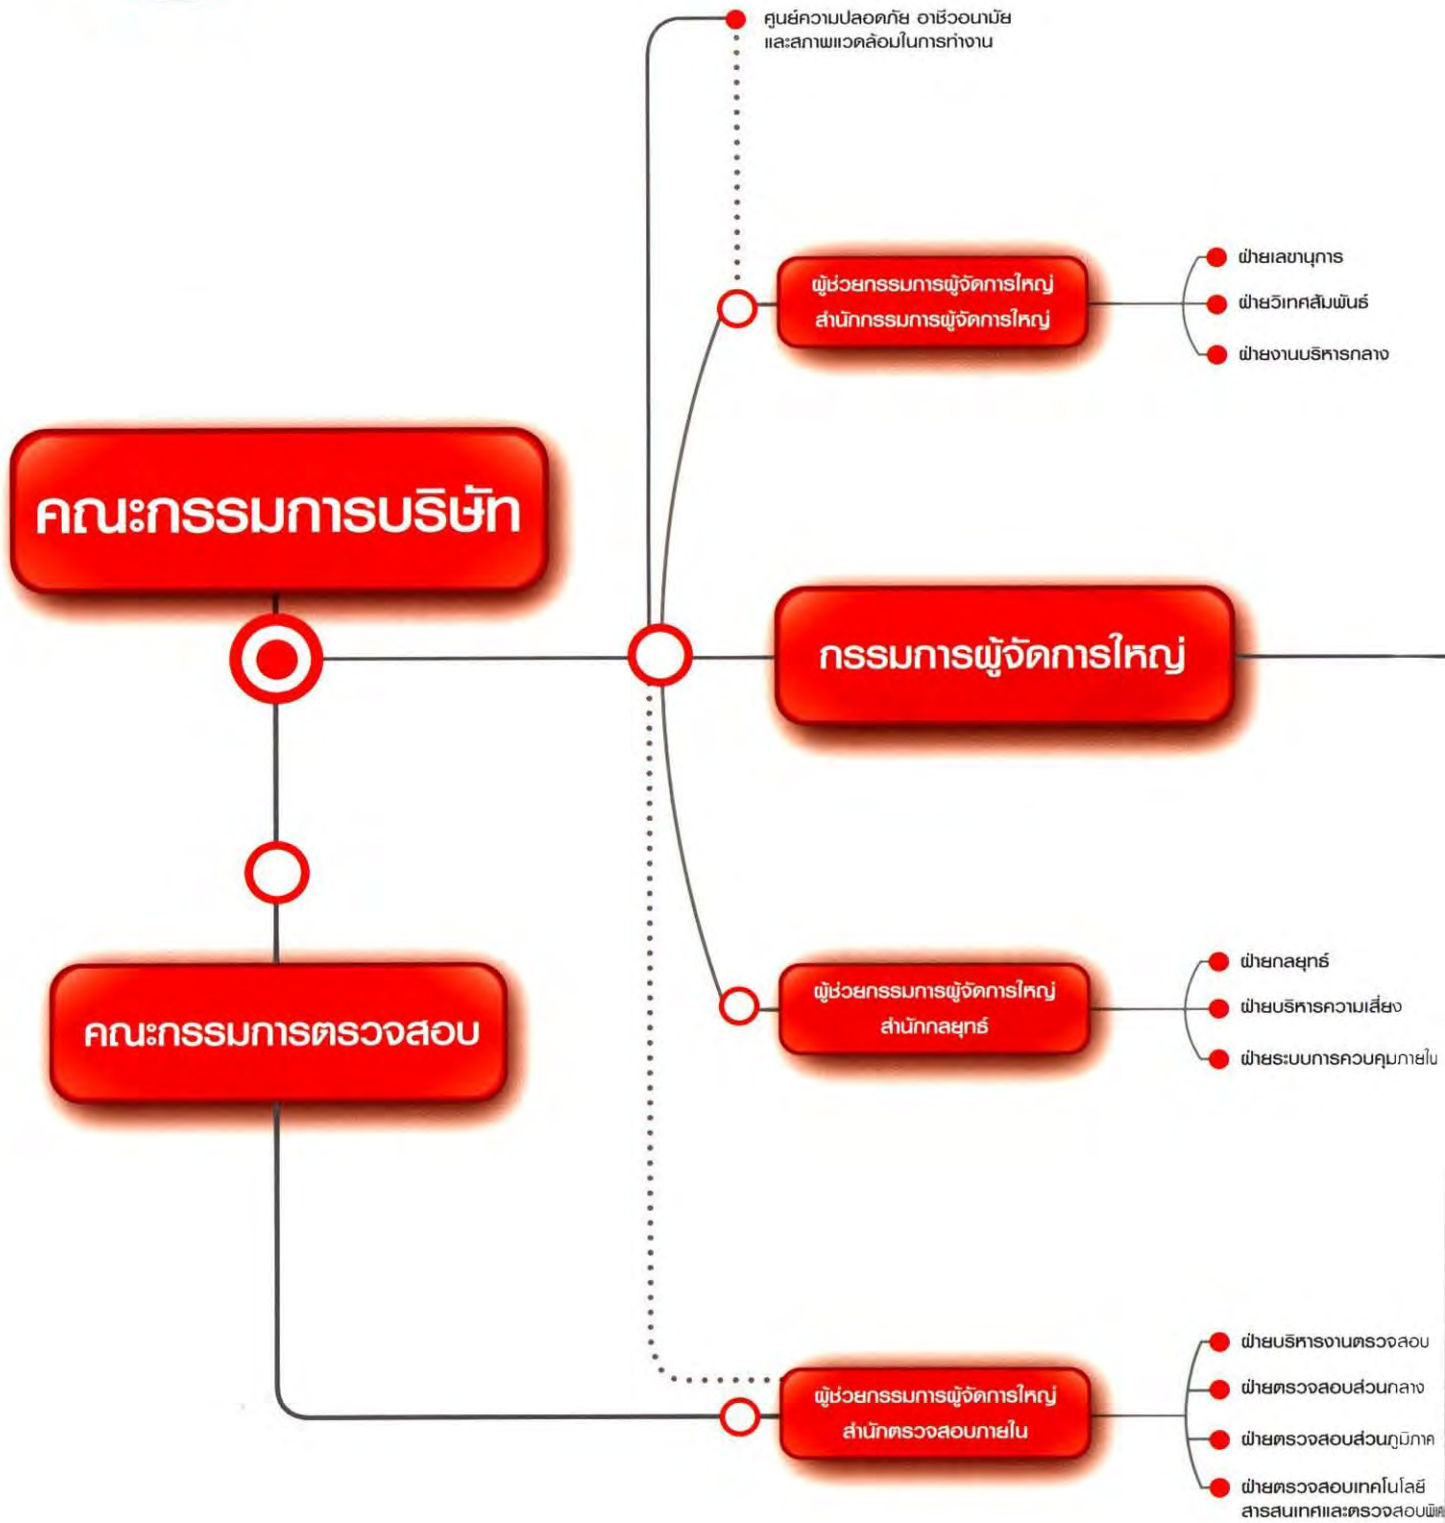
ศูนย์ความปลอดภัย อาชีวอนามัย และสภาพแวดล้อมในการทำงาน

ผู้ช่วยกรรมการผู้จัดการใหญ่ สำนักกรรมการผู้จัดการใหญ่

ฝ่ายเลขานุการ

ฝ่ายวิเทศสัมพันธ์

ฝ่ายงานบริหารกลาง

คณะกรรมการบริษัท

กรรมการผู้จัดการใหญ่

คณะกรรมการตรวจสอบ

ผู้ช่วยกรรมการผู้จัดการใหญ่ สำนักกลยุทธ์

ฝ่ายกลยุทธ์

ฝ่ายบริหารความเสี่ยง

ฝ่ายระบบการควบคุมภายใน

ผู้ช่วยกรรมการผู้จัดการใหญ่ สำนักตรวจสอบภายใน

ฝ่ายบริหารงานตรวจสอบ

ฝ่ายตรวจสอบส่วนกลาง

ฝ่ายตรวจสอบส่วนภูมิภาค

ฝ่ายตรวจสอบเทคโนโลยีสารสนเทศและตรวจสอบพิเ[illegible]